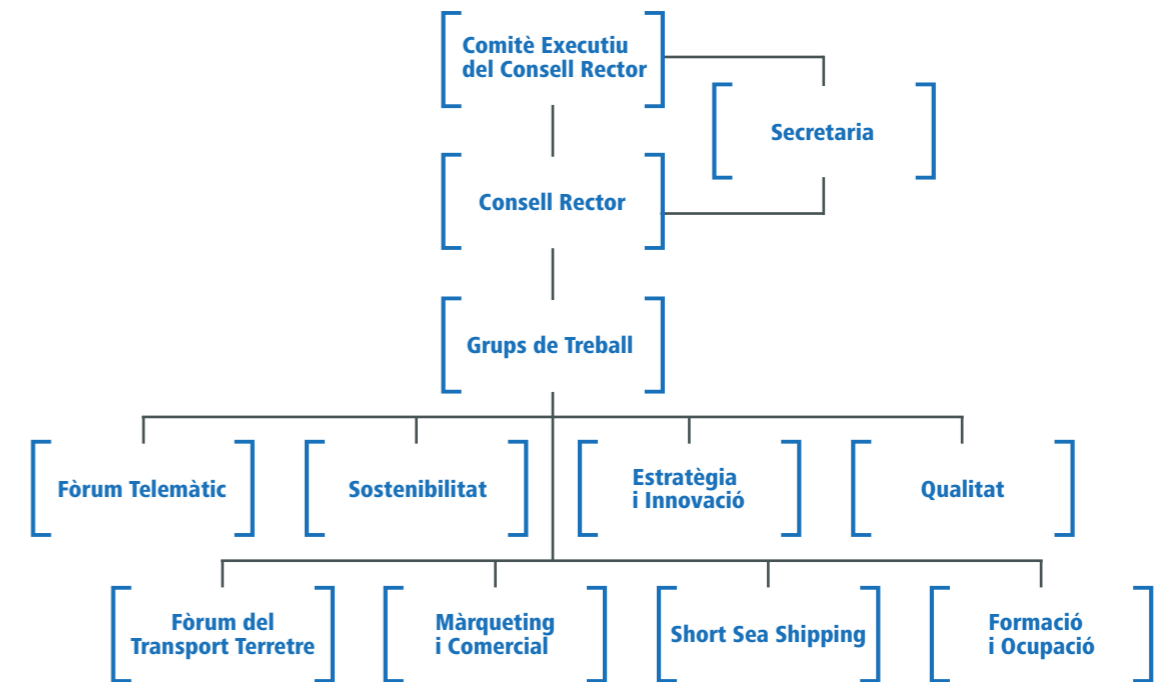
Comitè Executiu del Consell Rector

Secretaria

Consell Rector

Grups de Treball

Fòrum Telemàtic

Sostenibilitat

Estratègia i Innovació

Qualitat

Fòrum del Transport Terretre

Màrqueting i Comercial

Short Sea Shipping

Formació i Ocupació